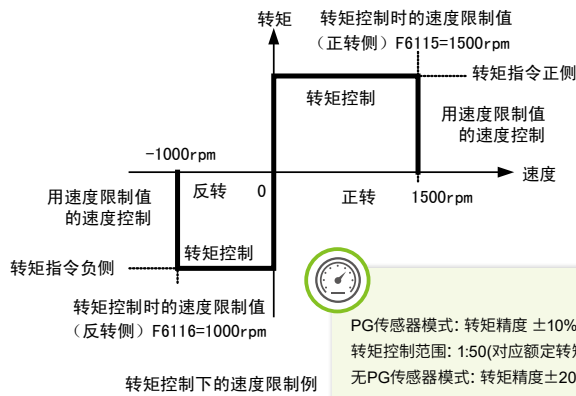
转矩

转矩控制时的速度限制值
（正转侧）F6115=1500rpm

转矩指令正侧

转矩控制

用速度限制值
的速度控制

-1000rpm

速度

用速度限制值
的速度控制

反转

0

正转

1500rpm

转矩控制

转矩指令负侧

转矩控制时的速度限制值
（反转侧）F6116=1000rpm

转矩控制下的速度限制例

PG传感器模式: 转矩精度 ±10%

转矩控制范围: 1:50(对应额定转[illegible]

无PG传感器模式: 转矩精度±20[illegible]